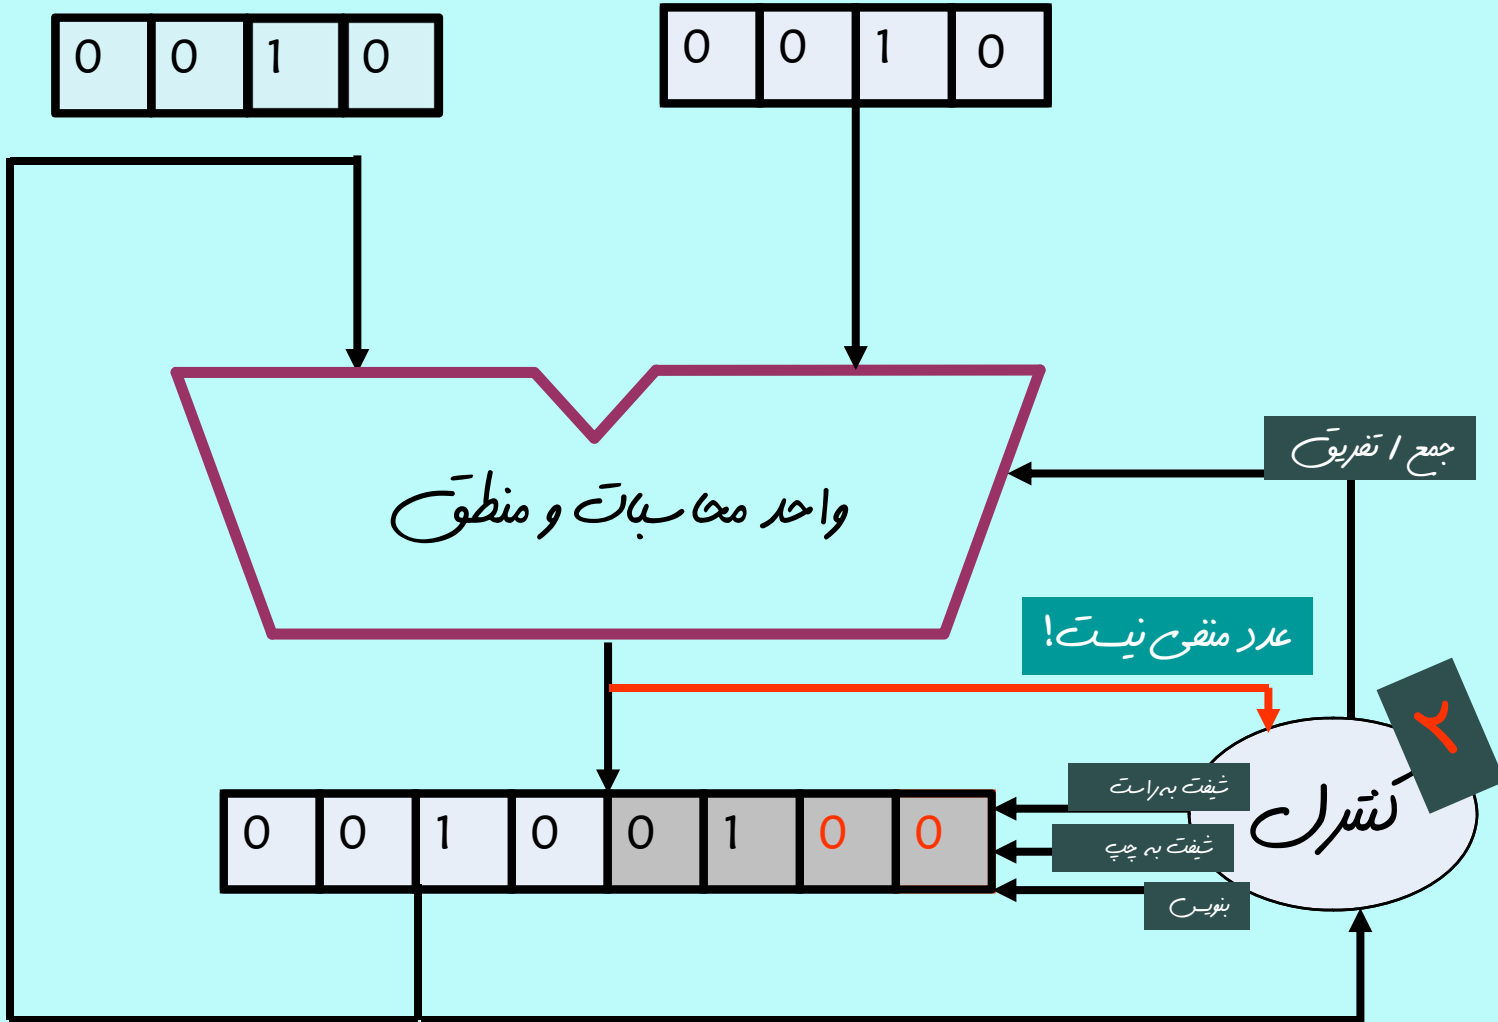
| 0 | 0 | 1 | 0 |
|---|---|---|---|

| 0 | 0 | 1 | 0 |
|---|---|---|---|

واحد محاسبات و منطق

جمع / تفریق

عدد منفی نیست!

۲

کنترل

شیفت به راست

شیفت به چپ

بنویس

| 0 | 0 | 1 | 0 | 0 | 1 | 0 | 0 |
|---|---|---|---|---|---|---|---|